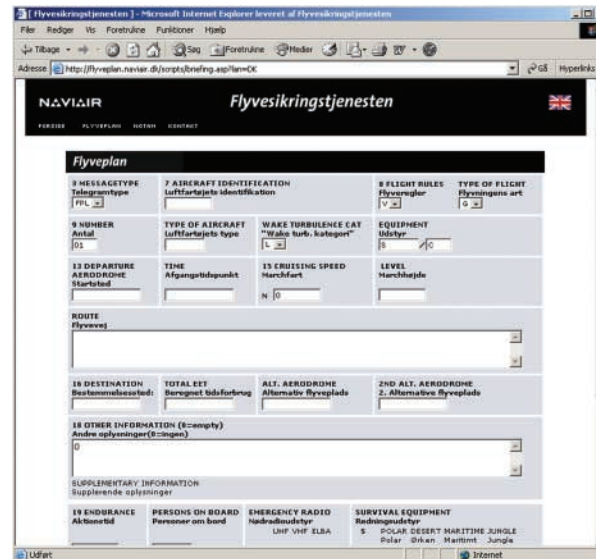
[ Flyvesikringstjenesten ] - Microsoft Internet Explorer leveret af Flyvesikringstjenesten

Filer Rediger Vis Foretrukne Funktioner Hjælp

Tilbage Søg Foretrukne Medier

Adresse http://flyveplan.naviair.dk/scripts/briefing.asp?fan=OK Gå Hyperlinks

NAVIAIR Flyvesikringstjenesten

FORSIDE FLYVEPLAN NOTAM KONTAKT

Flyveplan

| 3 MESSAGETYPE Telegramtype FPL | 7 AIRCRAFT IDENTIFICATION Luftfartøjets identifikation | | 8 FLIGHT RULES Flyveregler V | TYPE OF FLIGHT Flyvningens art G |
|---|---|---|---|---|
| 9 NUMBER Antal 01 | TYPE OF AIRCRAFT Luftfartøjets type | WAKE TURBULENCE CAT "Wake turb. kategori" L | EQUIPMENT Udstyr S / C | |
| 13 DEPARTURE AERODROME Startsted | TIME Afgangstidspunkt | 15 CRUISING SPEED Marchfart N 0 | LEVEL Marchhøjde | |

ROUTE
Flyvevej

| 16 DESTINATION Bestemmelsessted: | TOTAL EET Beregnet tidsforbrug | ALT. AERODROME Alternativ flyveplads | 2ND ALT. AERODROME 2. Alternative flyveplads |
|---|---|---|---|

18 OTHER INFORMATION (0=empty)
Andre oplysninger(0=ingen)
0

SUPPLEMENTARY INFORMATION
Supplerende oplysninger

| 19 ENDURANCE Aktionstid | PERSONS ON BOARD Personer om bord | EMERGENCY RADIO Nødradioudstyr UHF VHF ELBA | SURVIVAL EQUIPMENT Redningsudstyr S POLAR DESERT MARITIME JUNGLE Polar Ørken Maritimt Jungle |
|---|---|---|---|

Udført Internet